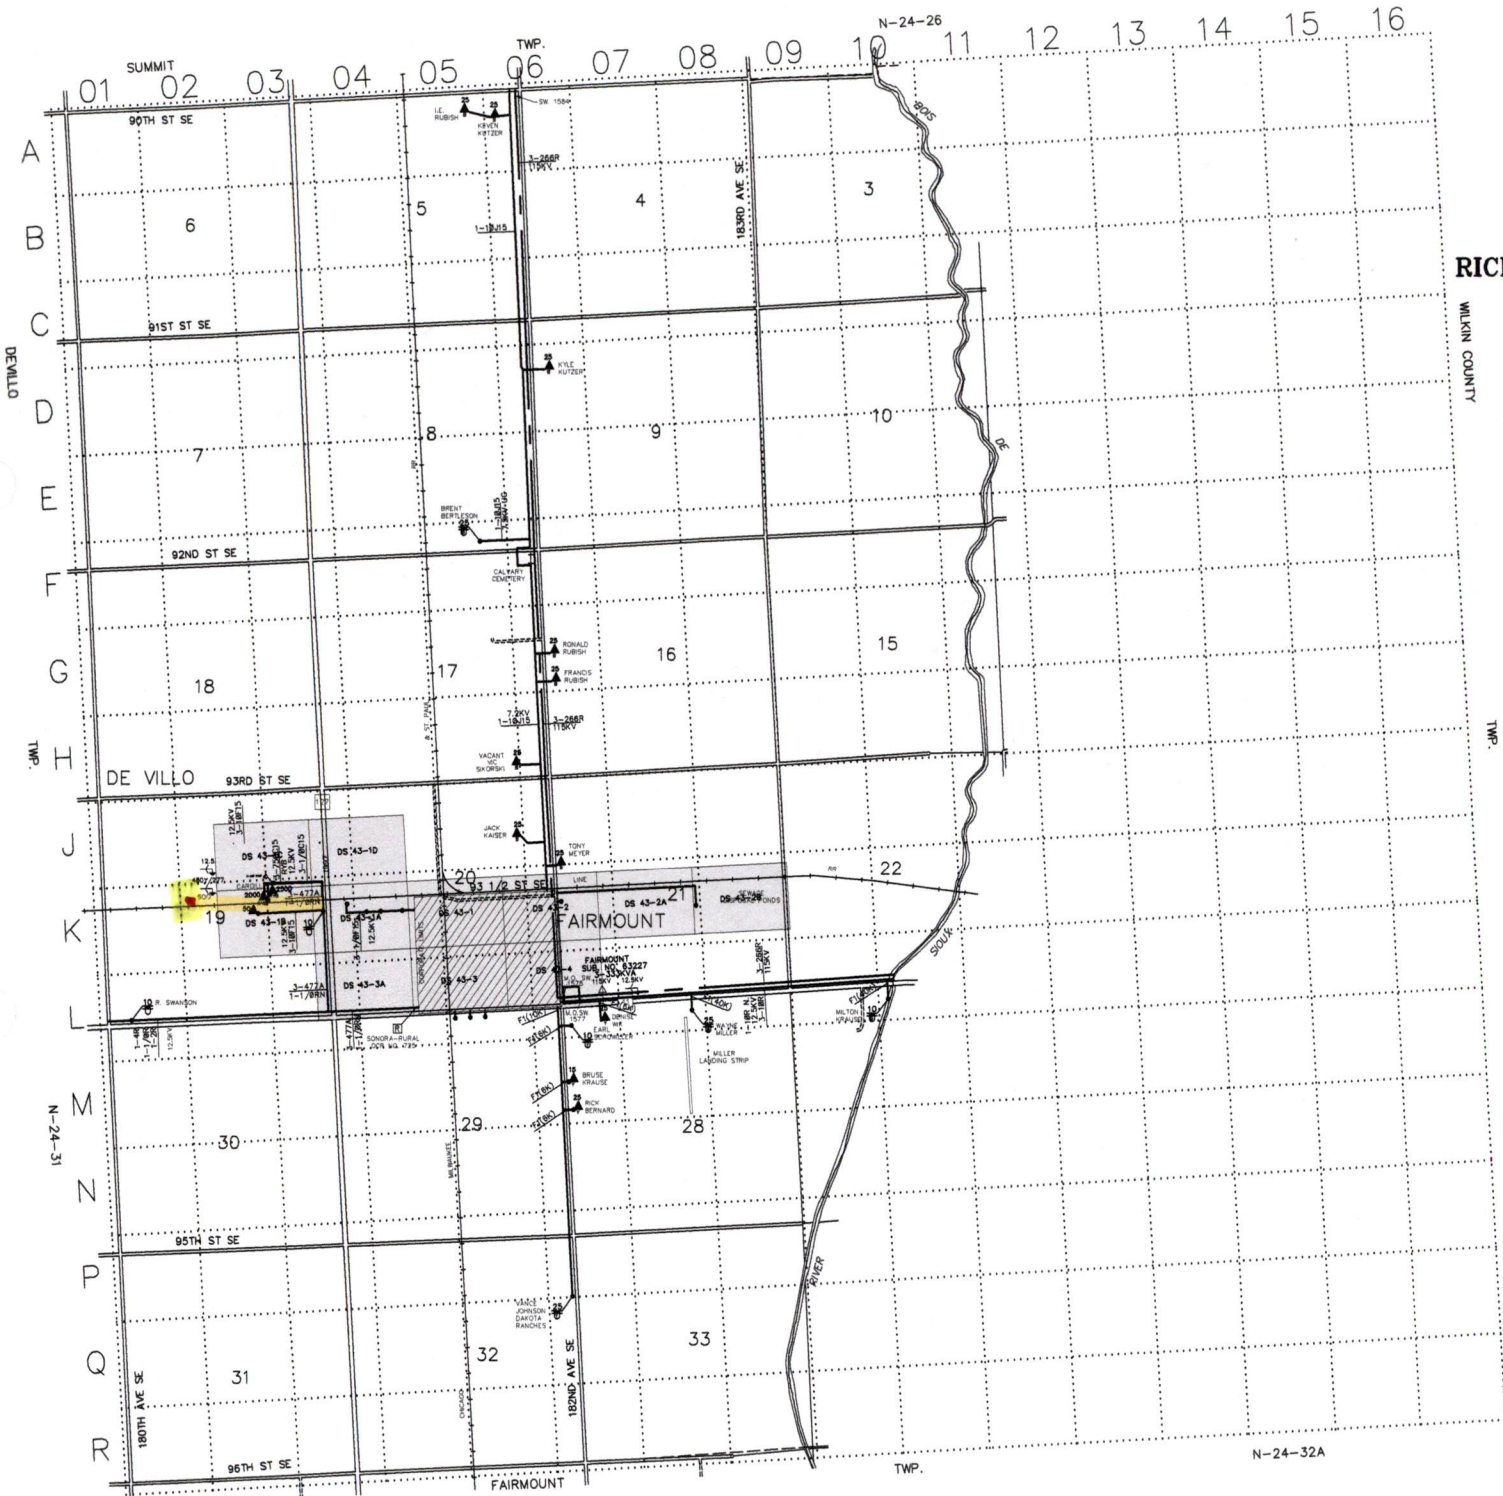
N-24-26

TWP.

SUMMIT

01 02 03 04 05 06 07 08 09 10 11 12 13 14 15 16

90TH ST SE

I.E. RUBISH

KIRVEN KUTZER

SW. 1584

3-266R 115KV

A

B

6

5

1-1/0J15

4

183RD AVE SE

3

BOIS

RIC

WILKIN COUNTY

C

91ST ST SE

DEVILLO

KYLE KUTZER

D

7

8

9

10

E

BRENT BERTLESON

1-1/0J15

DE

92ND ST SE

CALVARY CEMETERY

F

RONALD RUBISH

G

FRANCIS RUBISH

16

15

18

17

7.2KV 1-1/0J15

3-266R 115KV

TWP.

H

VACANT MC SIKORSKI

TWP.

DE VILLO 93RD ST SE

12.5KV 3-1/0J15

JACK KAISER

J

TONY MEYER

DS 43-1D

DS 43-1

12.5

480Y/277

20

93 1/2 ST SE

LINE

21

22

SEWAGE PONDS

19

DS 43-1B

DS 43-1A

DS 43-1

DS 43-2

DS 43-2A

K

FAIRMOUNT

DS 43-4

FAIRMOUNT SUB. NO. 83227

DS 43-3A

DS 43-3

3-477A 1-1/0RN

10 R. SWANSON

115KV

12.5KV

L

SONORA-RURAL

EARL

WAYNE MILLER

MILLER LANDING STRIP

MILTON KRAUSE

SIOUX

BRUSE KRAUSE

RICK BERNARD

M

N-24-31

30

29

28

N

95TH ST SE

P

RIVER

VANCE JOHNSON DAKOTA RANCHES

Q

32

33

31

180TH AVE SE

182ND AVE SE

R

96TH ST SE

FAIRMOUNT

TWP.

N-24-32A